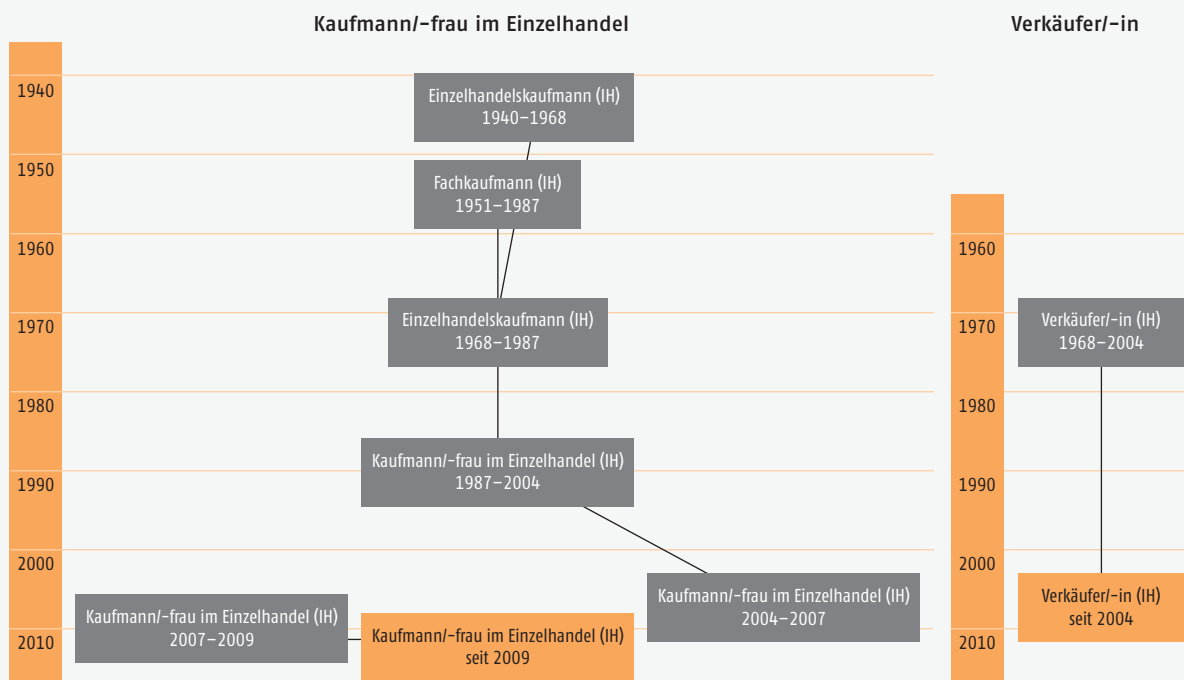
Kaufmann/-frau im Einzelhandel

1940
1950
1960
1970
1980
1990
2000
2010

Einzelhandelskaufmann (IH)
1940–1968

Fachkaufmann (IH)
1951–1987

Einzelhandelskaufmann (IH)
1968–1987

Kaufmann/-frau im Einzelhandel (IH)
1987–2004

Kaufmann/-frau im Einzelhandel (IH)
2004–2007

Kaufmann/-frau im Einzelhandel (IH)
2007–2009

Kaufmann/-frau im Einzelhandel (IH)
seit 2009

Verkäufer/-in

1960
1970
1980
1990
2000
2010

Verkäufer/-in (IH)
1968–2004

Verkäufer/-in (IH)
seit 2004